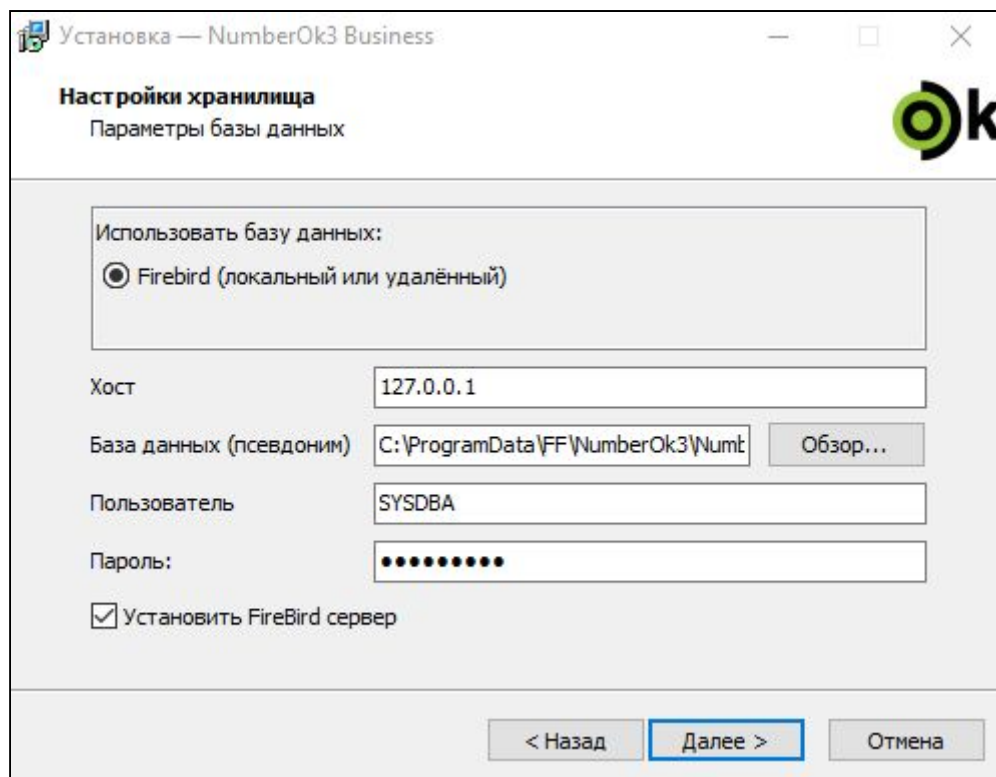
Установка — NumberOk3 Business

Настройки хранилища
Параметры базы данных

Ok

Использовать базу данных:
Firebird (локальный или удалённый)

Хост 127.0.0.1
База данных (псевдоним) C:\ProgramData\FF\NumberOk3\Numt
Обзор...
Пользователь SYSDBA
Пароль: ●●●●●●●●●

Установить FireBird сервер

< Назад
Далее >
Отмена